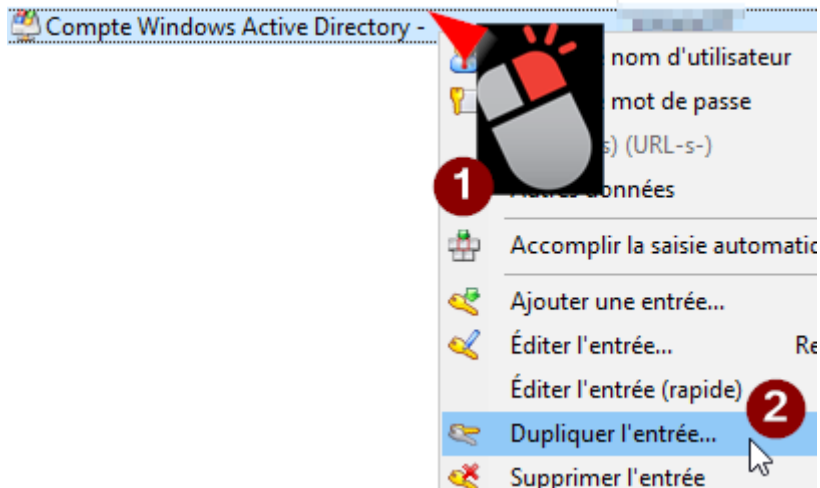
Compte Windows Active Directory -

nom d'utilisateur

mot de passe

s) (URL-s-)

1

données

Accomplir la saisie automatic

Ajouter une entrée...

Éditer l'entrée... Re

Éditer l'entrée (rapide)

2

Dupliquer l'entrée...

Supprimer l'entrée